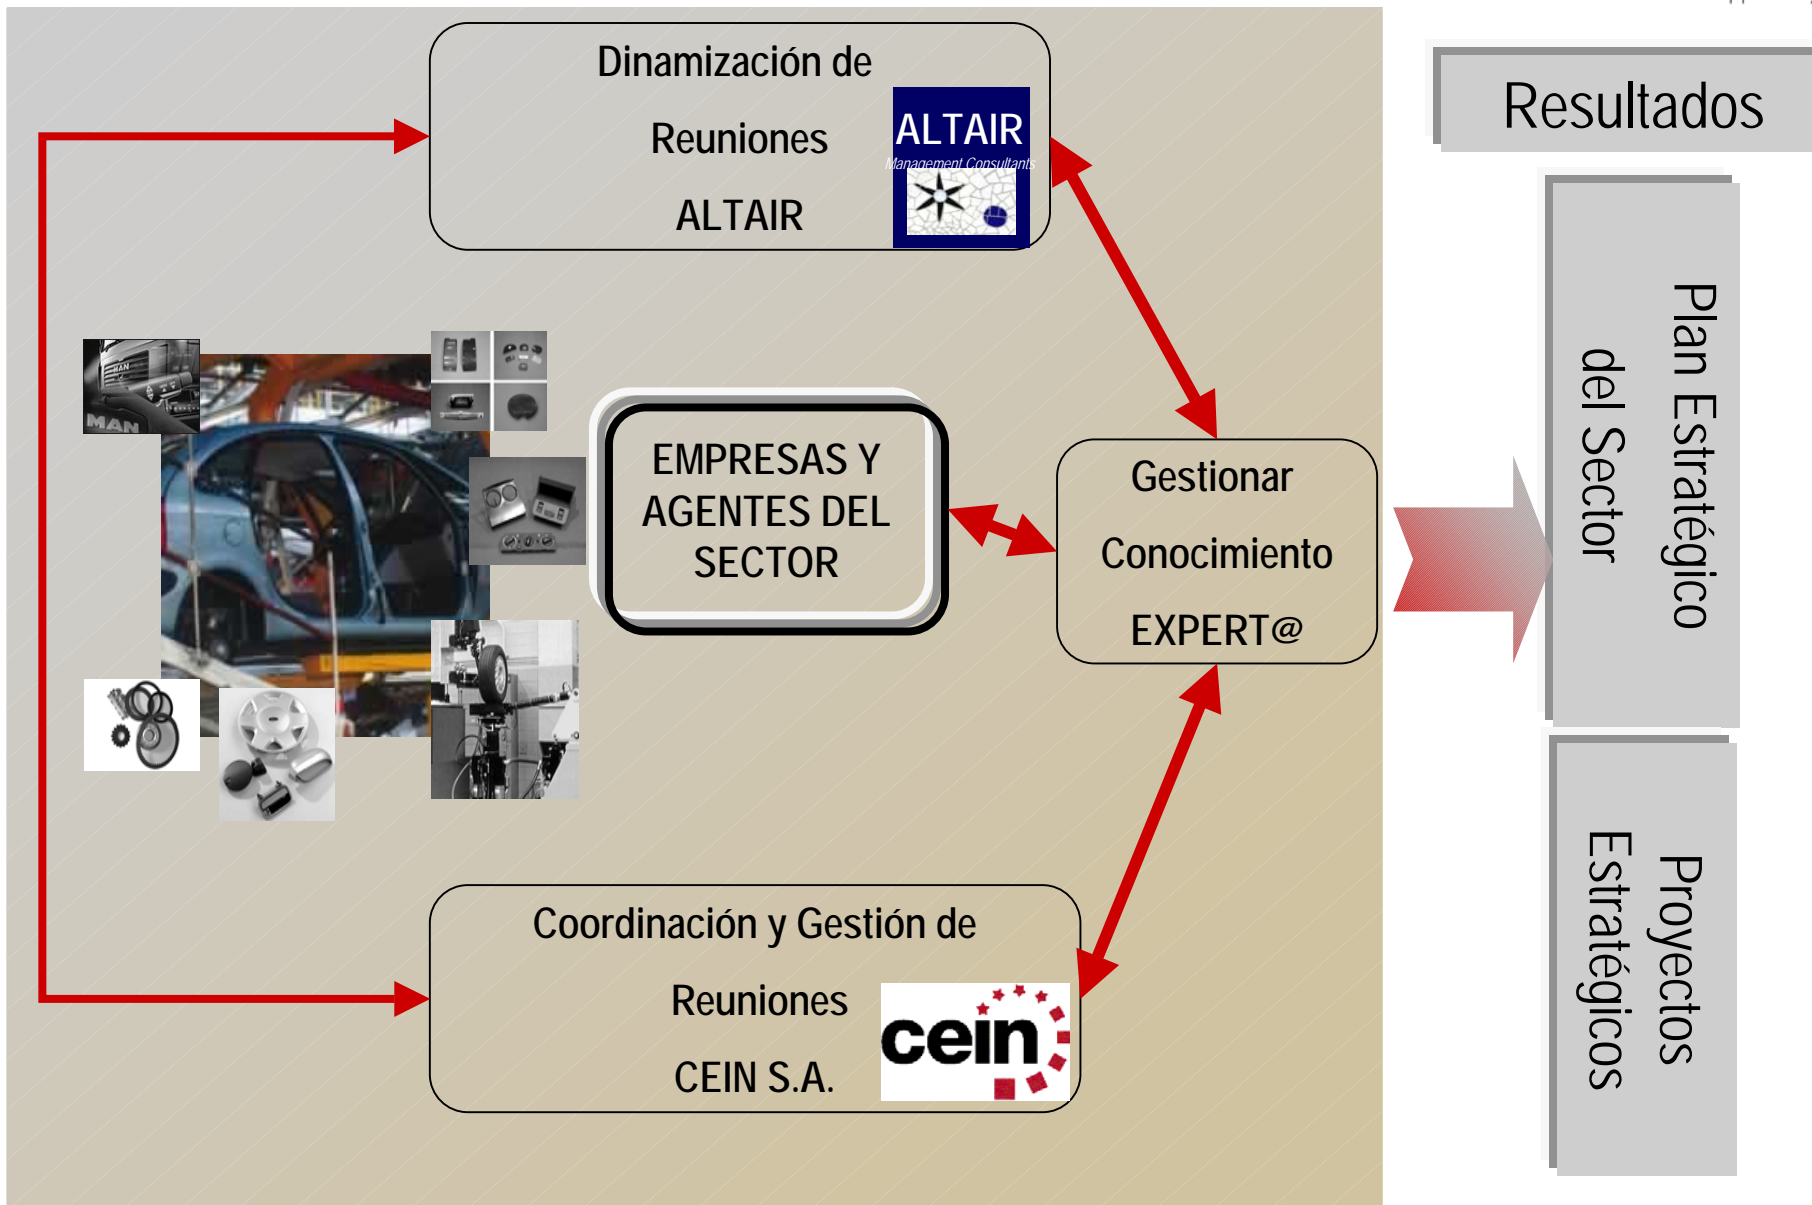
Dinamización de

Reuniones

ALTAIR

ALTAIR
Management Consultants

Resultados

MAN

EMPRESAS Y AGENTES DEL SECTOR

Gestionar

Conocimiento

EXPERT@

Plan Estratégico del Sector

Proyectos Estratégicos

Coordinación y Gestión de

Reuniones

CEIN S.A.

cein